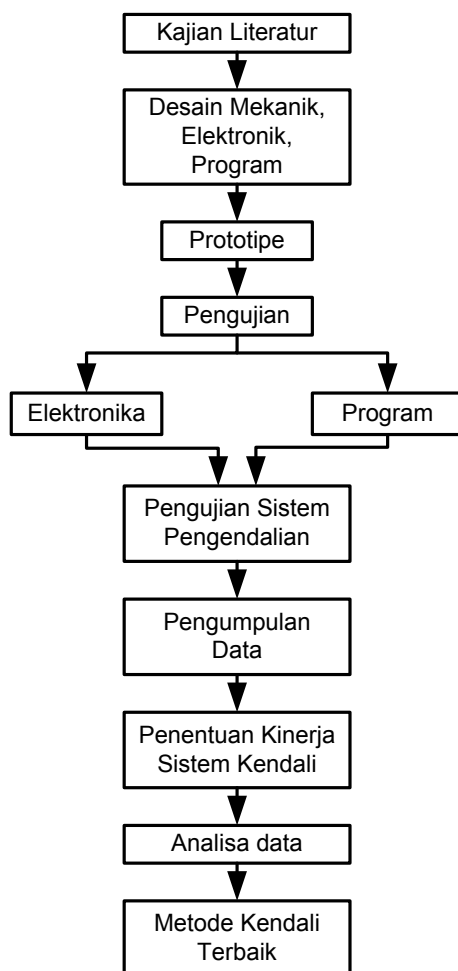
Kajian Literatur

Desain Mekanik, Elektronik, Program

Prototipe

Pengujian

Elektronika

Program

Pengujian Sistem Pengendalian

Pengumpulan Data

Penentuan Kinerja Sistem Kendali

Analisa data

Metode Kendali Terbaik